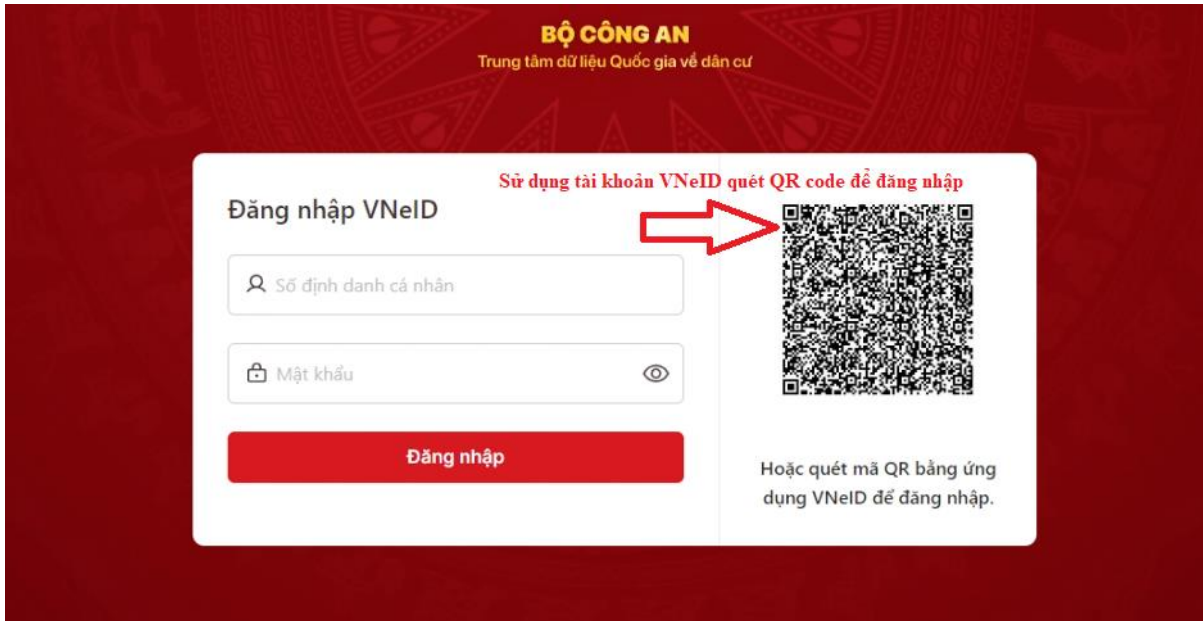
BỘ CÔNG AN
Trung tâm dữ liệu Quốc gia về dân cư

Sử dụng tài khoản VNeID quét QR code để đăng nhập

Đăng nhập VNeID

Số định danh cá nhân

Mật khẩu

Đăng nhập

Hoặc quét mã QR bằng ứng dụng VNeID để đăng nhập.